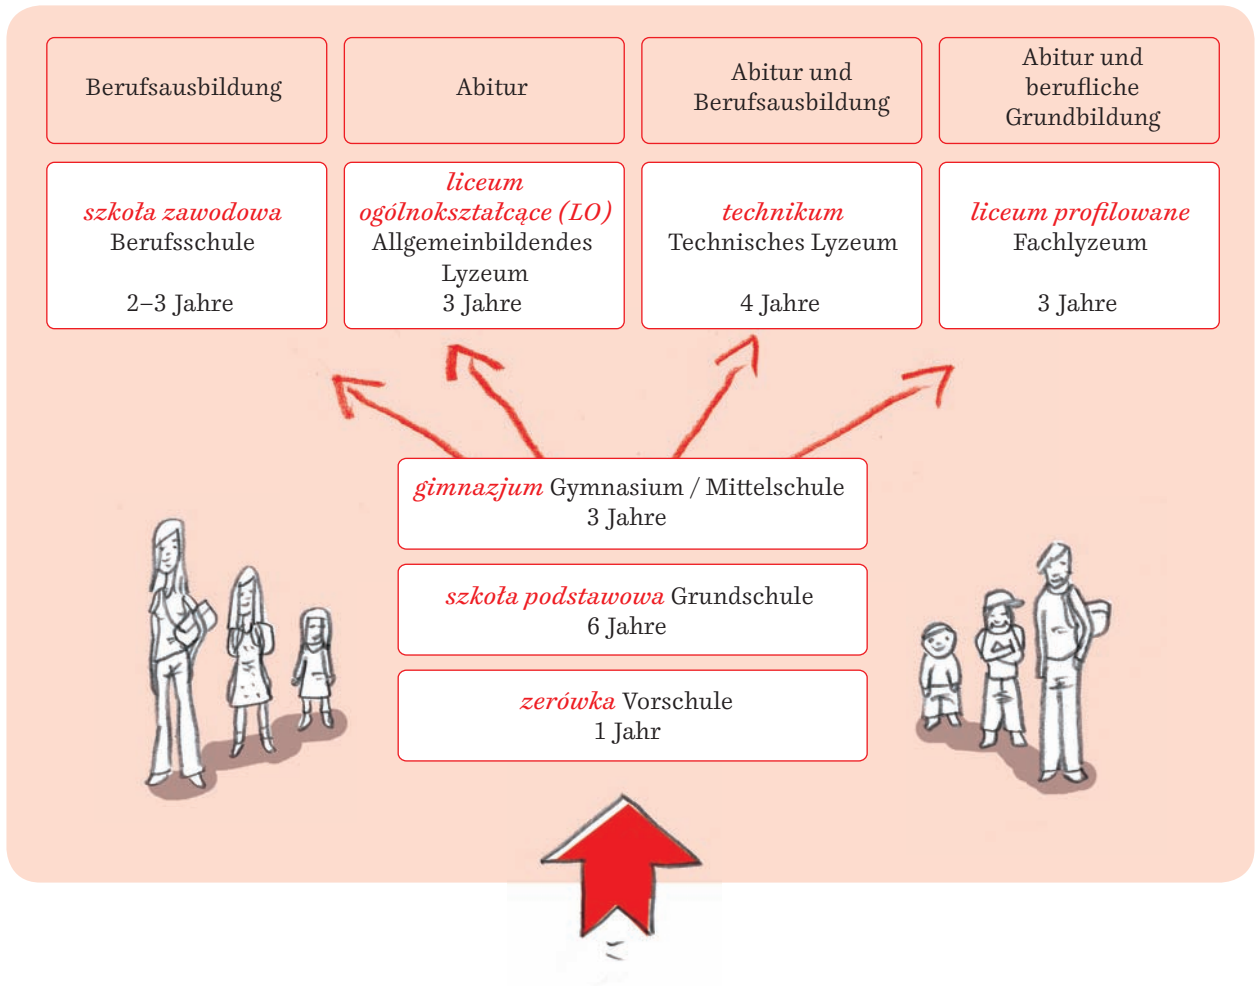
Berufsausbildung

Abitur

Abitur und Berufsausbildung

Abitur und berufliche Grundbildung

szkoła zawodowa
Berufsschule
2–3 Jahre

liceum ogólnokształcące (LO)
Allgemeinbildendes Lyzeum
3 Jahre

technikum
Technisches Lyzeum
4 Jahre

liceum profilowane
Fachlyzeum
3 Jahre

gimnazjum Gymnasium / Mittelschule
3 Jahre

szkoła podstawowa Grundschule
6 Jahre

zerówka Vorschule
1 Jahr